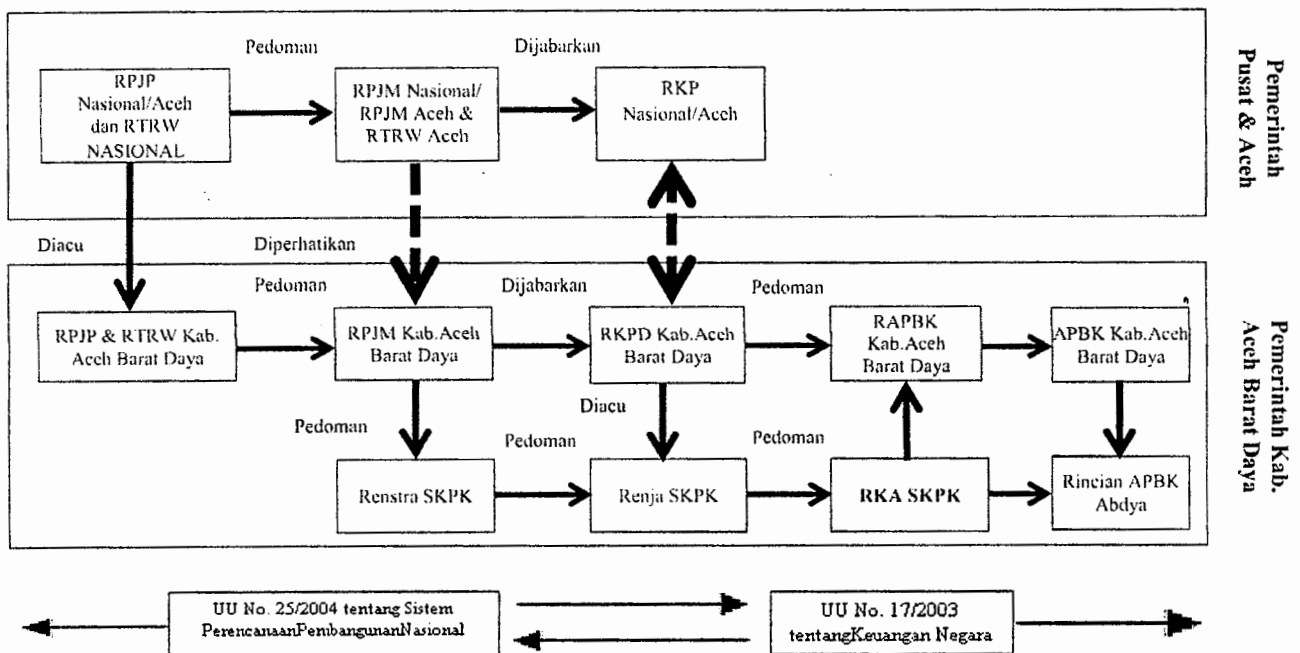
Pemerintah Pusat & Aceh

Pedoman

Dijabarkan

RPJP Nasional/Aceh dan RTRW NASIONAL

RPJM Nasional/ RPJM Aceh & RTRW Aceh

RKP Nasional/Aceh

Diacu

Diperhatikan

Pemerintah Kab. Aceh Barat Daya

Pedoman

Dijabarkan

Pedoman

RPJP & RTRW Kab. Aceh Barat Daya

RPJM Kab.Aceh Barat Daya

RKPD Kab.Aceh Barat Daya

RAPBK Kab.Aceh Barat Daya

APBK Kab.Aceh Barat Daya

Diacu

Pedoman

Pedoman

Pedoman

Renstra SKPK

Renja SKPK

RKA SKPK

Rincian APBK Abdya

UU No. 25/2004 tentang Sistem PerencanaanPembangunanNasional

UU No. 17/2003 tentangKeuangan Negara